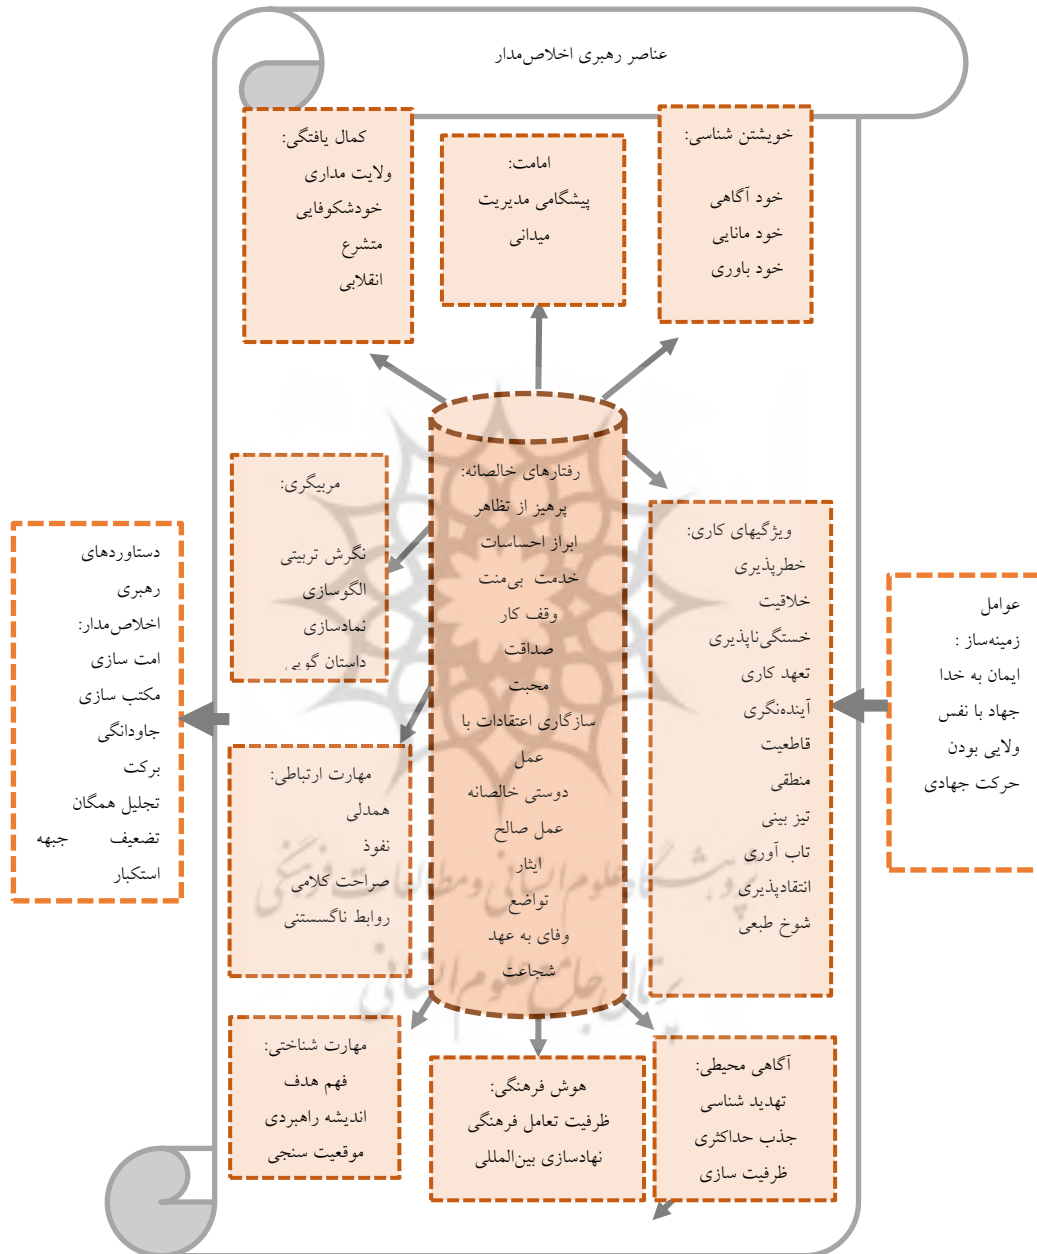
عناصر رهبری اخلاص‌مدار

کمال یافتگی:
ولایت مداری
خودشکوفایی
متشرع
انقلابی

امامت:
پیشگامی مدیریت
میدانی

خویشتن شناسی:
خود آگاهی
خود مانایی
خود باوری

مربیگری:
نگرش تربیتی
الگوسازی
نمادسازی
داستان گویی

رفتارهای خالصانه:
پرهیز از تظاهر
ابراز احساسات
خدمت بی‌منت
وقف کار
صداقت
محبت
سازگاری اعتقادات با عمل
دوستی خالصانه
عمل صالح
ایثار
تواضع
وفای به عهد
شجاعت

ویژگیهای کاری:
خطرپذیری
خلاقیت
خستگی‌ناپذیری
تعهد کاری
آینده‌نگری
قاطعیت
منطقی
تیز بینی
تاب آوری
انتقادپذیری
شوخ طبعی

دستاوردهای رهبری اخلاص‌مدار:
امت سازی
مکتب سازی
جاودانگی
برکت
تجلیل همگان
تضعیف جبهه استکبار

عوامل زمینه‌ساز :
ایمان به خدا
جهاد با نفس
ولایی بودن
حرکت جهادی

مهارت ارتباطی:
همدلی
نفوذ
صراحت کلامی
روابط ناگسستنی

مهارت شناختی:
فهم هدف
اندیشه راهبردی
موقعیت سنجی

هوش فرهنگی:
ظرفیت تعامل فرهنگی
نهادسازی بین‌المللی

آگاهی محیطی:
تهدید شناسی
جذب حداکثری
ظرفیت سازی

پژوهشگاه علوم انسانی و مطالعات فرهنگی
پرتال جامع علوم انسانی